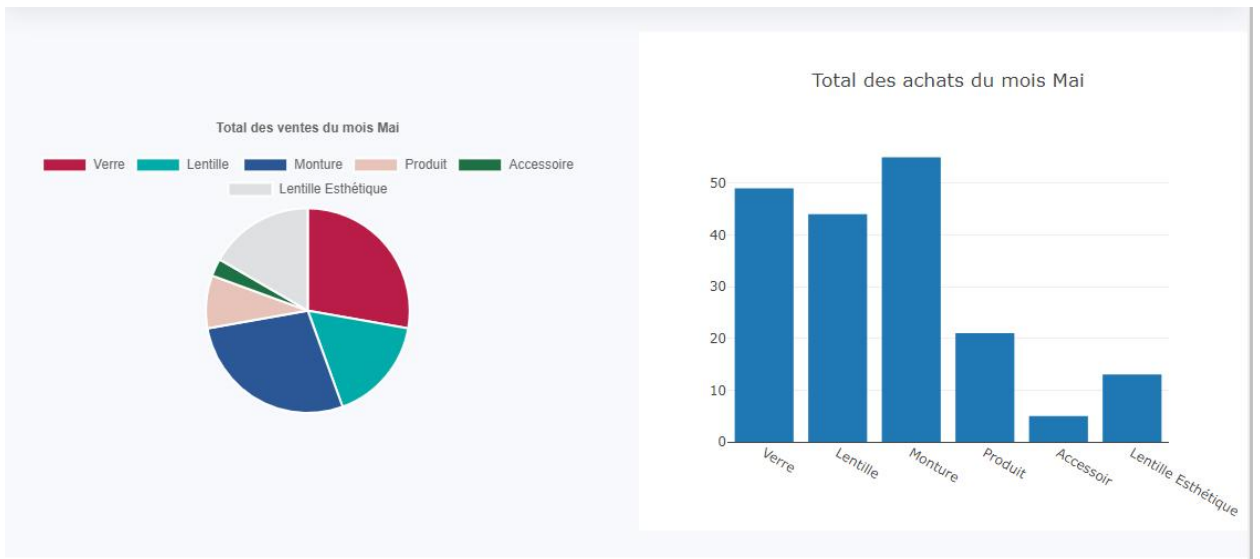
Total des ventes du mois Mai

Verre Lentille Monture Produit Accessoire Lentille Esthétique

Total des achats du mois Mai

50
40
30
20
10
0

Verre Lentille Monture Produit Accessoir Lentille Esthétique